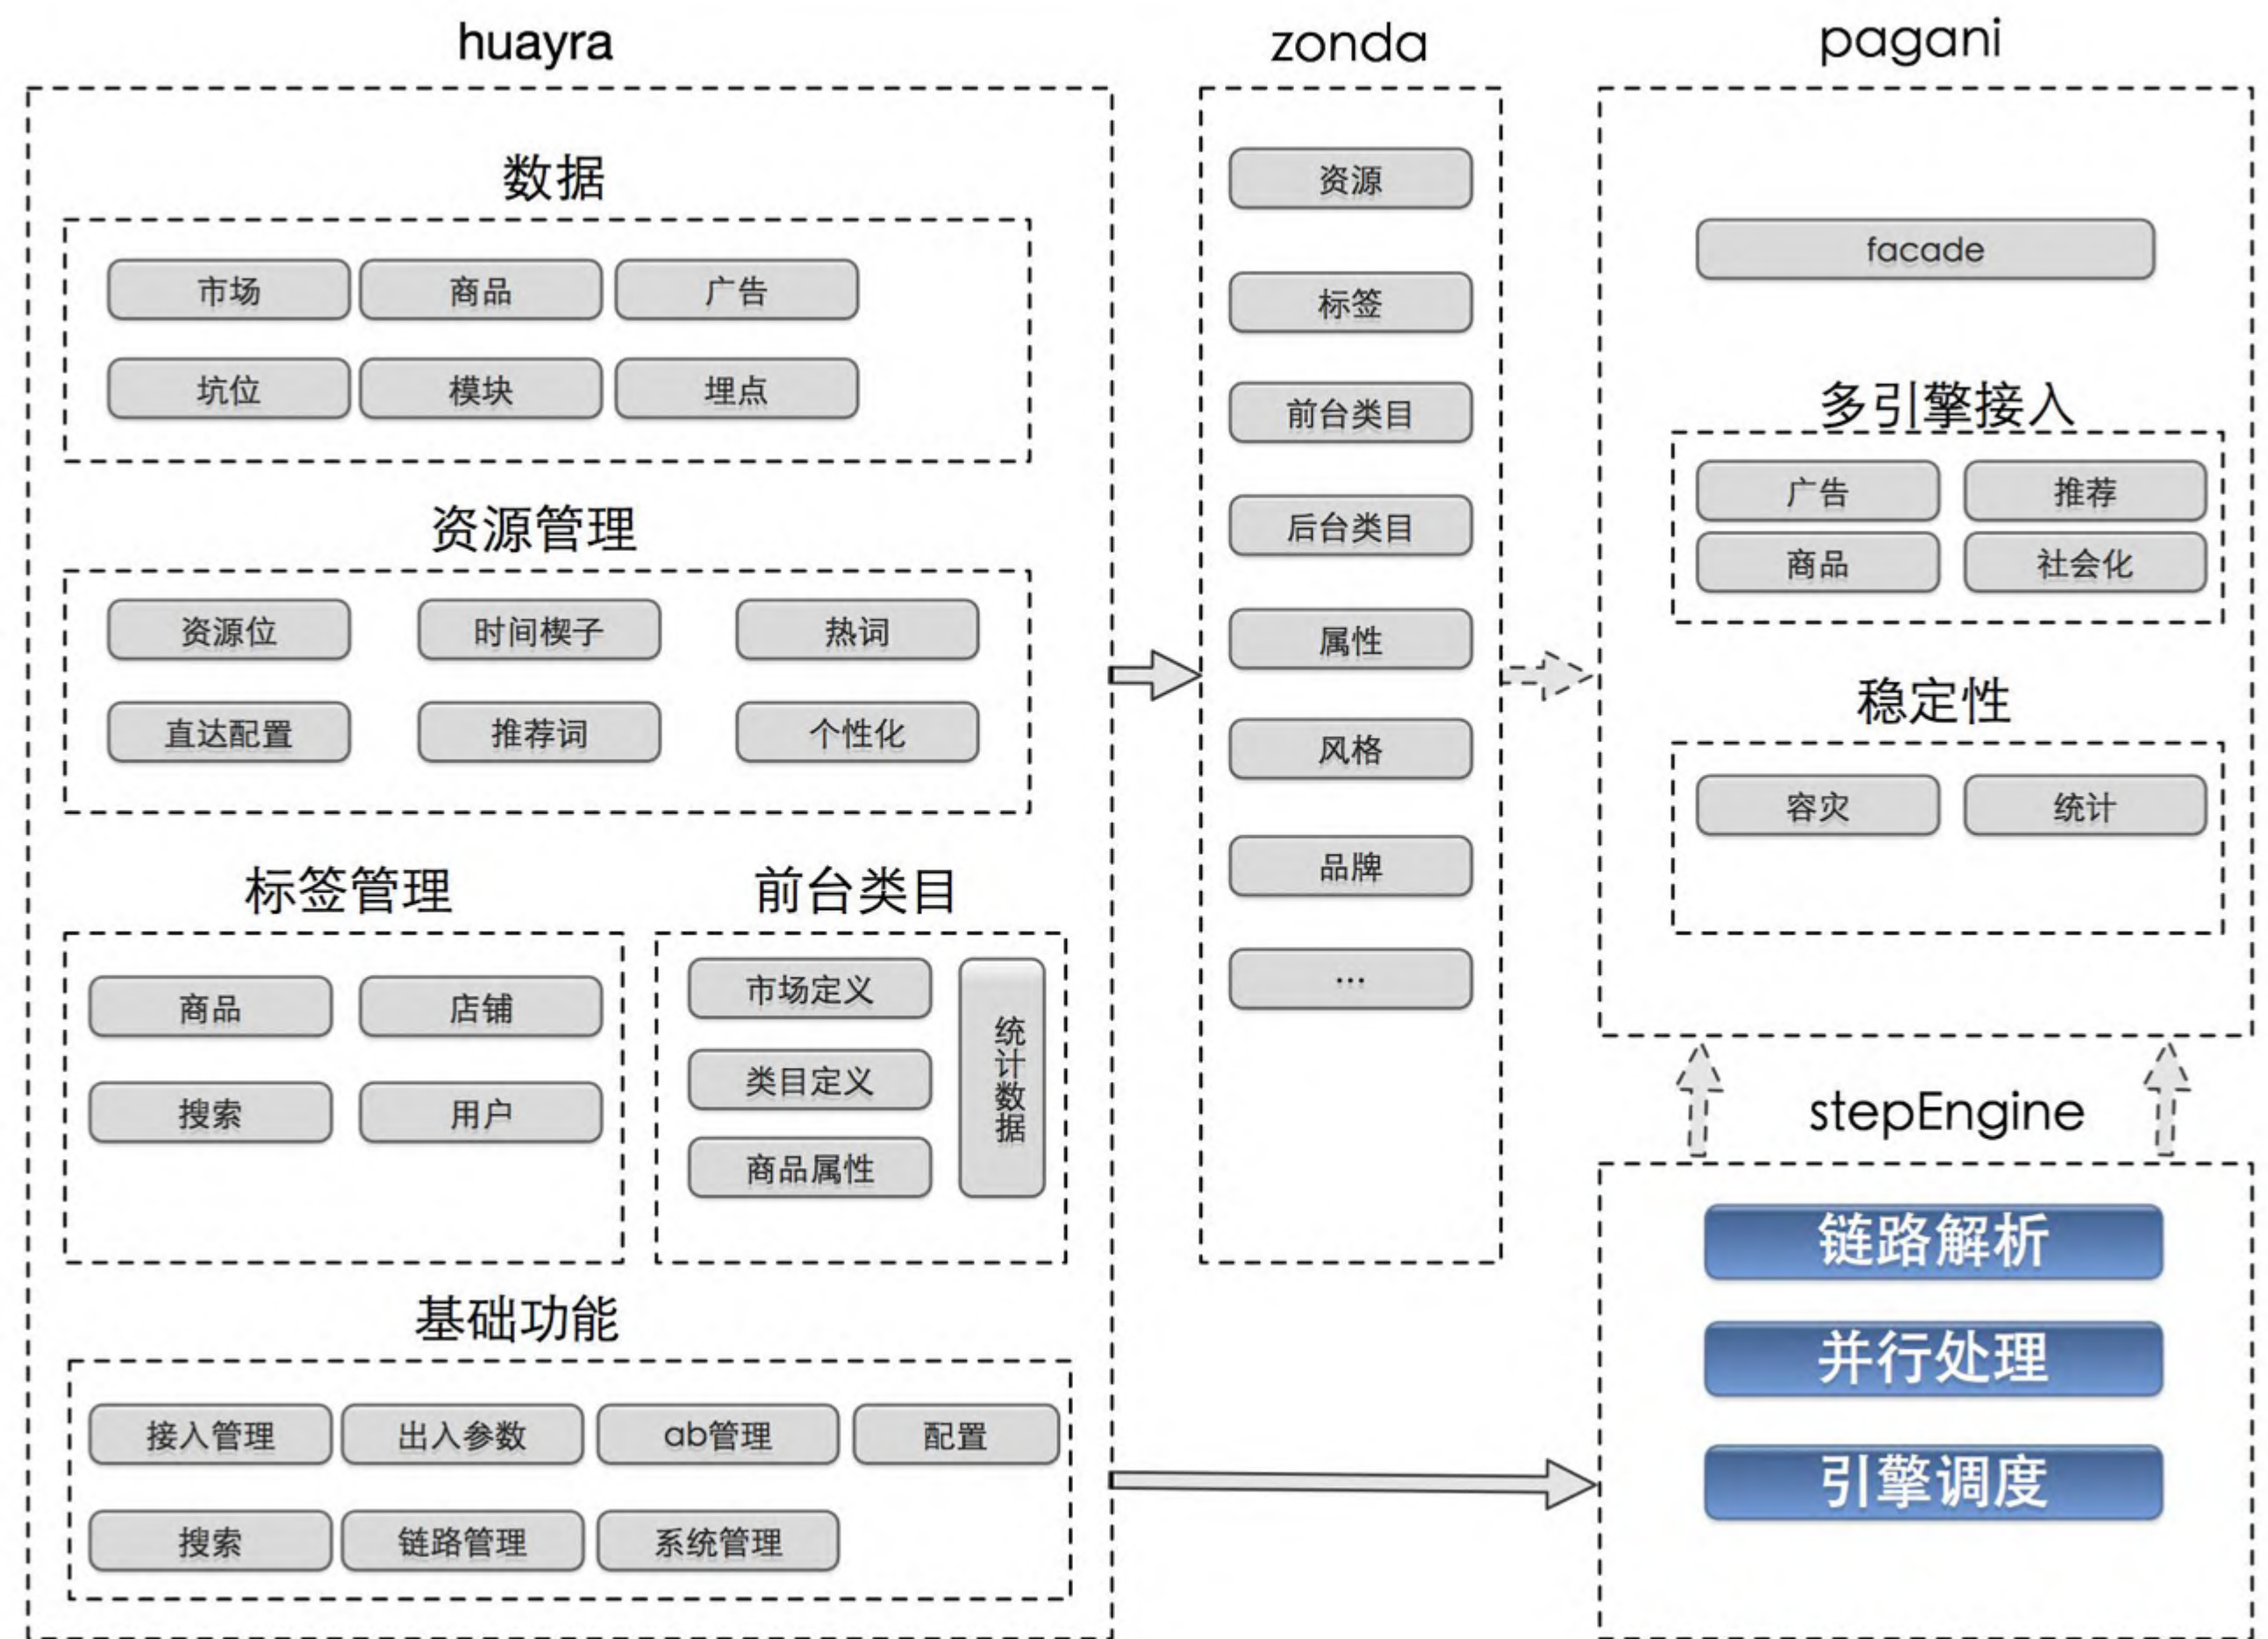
huayra

数据

市场
商品
广告
坑位
模块
埋点

资源管理

资源位
时间楔子
热词
直达配置
推荐词
个性化

标签管理

商品
店铺
搜索
用户

前台类目

市场定义
类目定义
商品属性
统计数据

基础功能

接入管理
出入参数
ab管理
配置
搜索
链路管理
系统管理

zonda

资源
标签
前台类目
后台类目
属性
风格
品牌
...

pagani

facade

多引擎接入

广告
推荐
商品
社会化

稳定性

容灾
统计

stepEngine

链路解析
并行处理
引擎调度